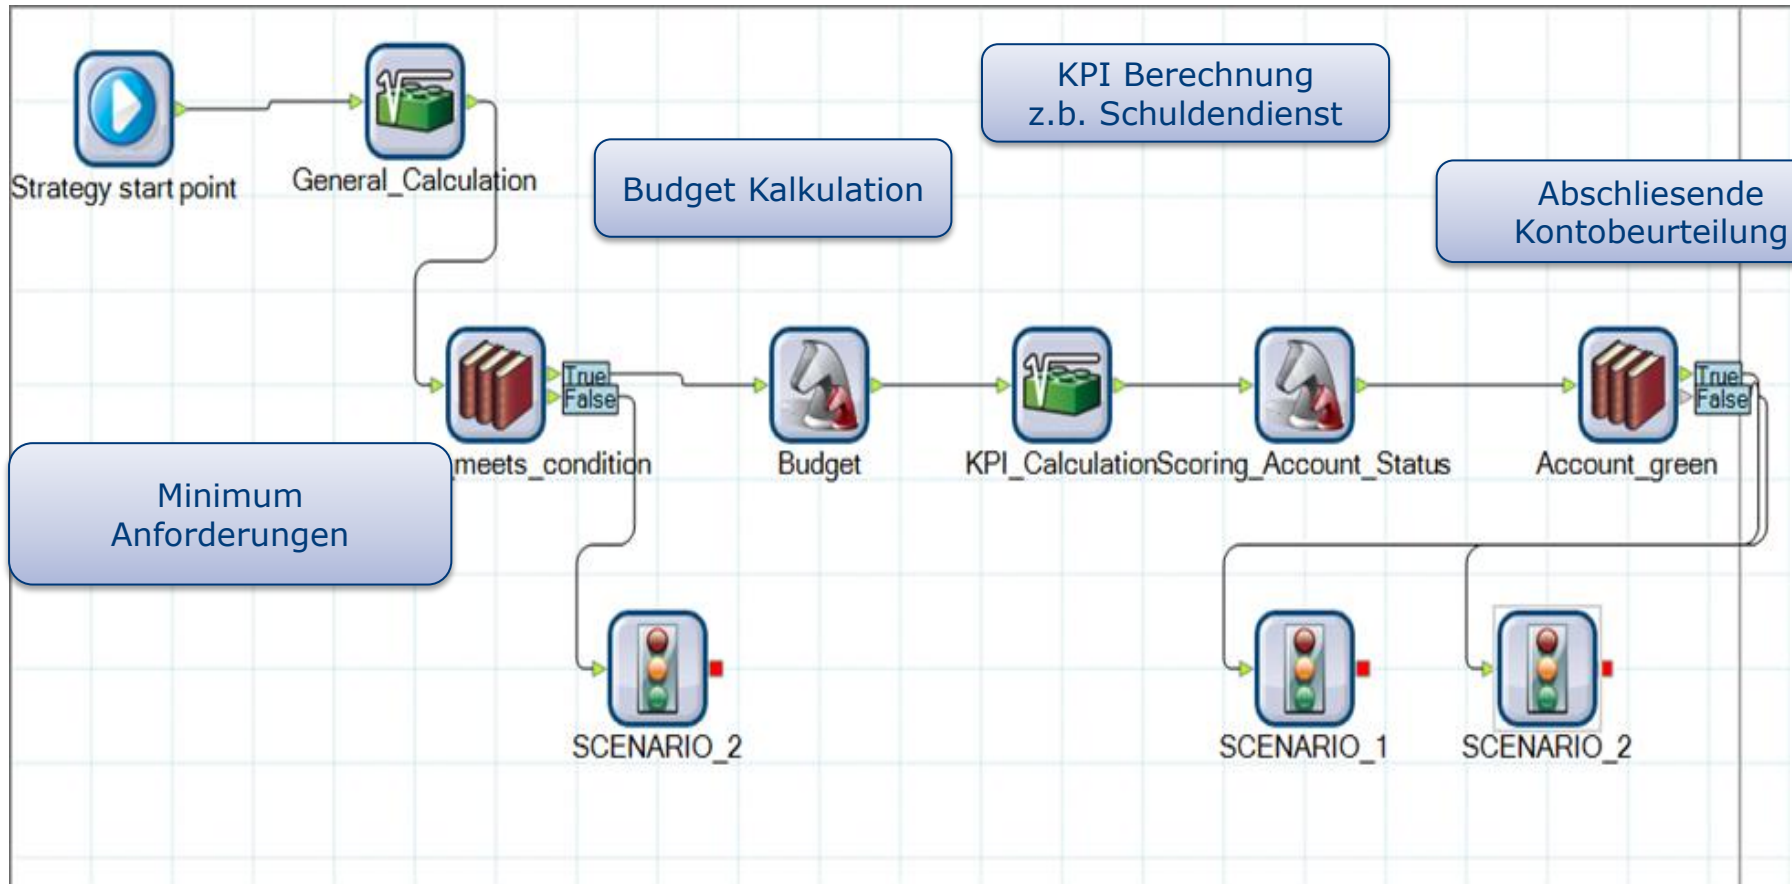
KPI Berechnung
z.b. Schuldendienst

Strategy start point

General_Calculation

Budget Kalkulation

Abschliesende
Kontobeurteilung

True
False

True
False

meets_condition

Budget

KPI_Calculation

Scoring_Account_Status

Account_green

Minimum
Anforderungen

SCENARIO_2

SCENARIO_1

SCENARIO_2